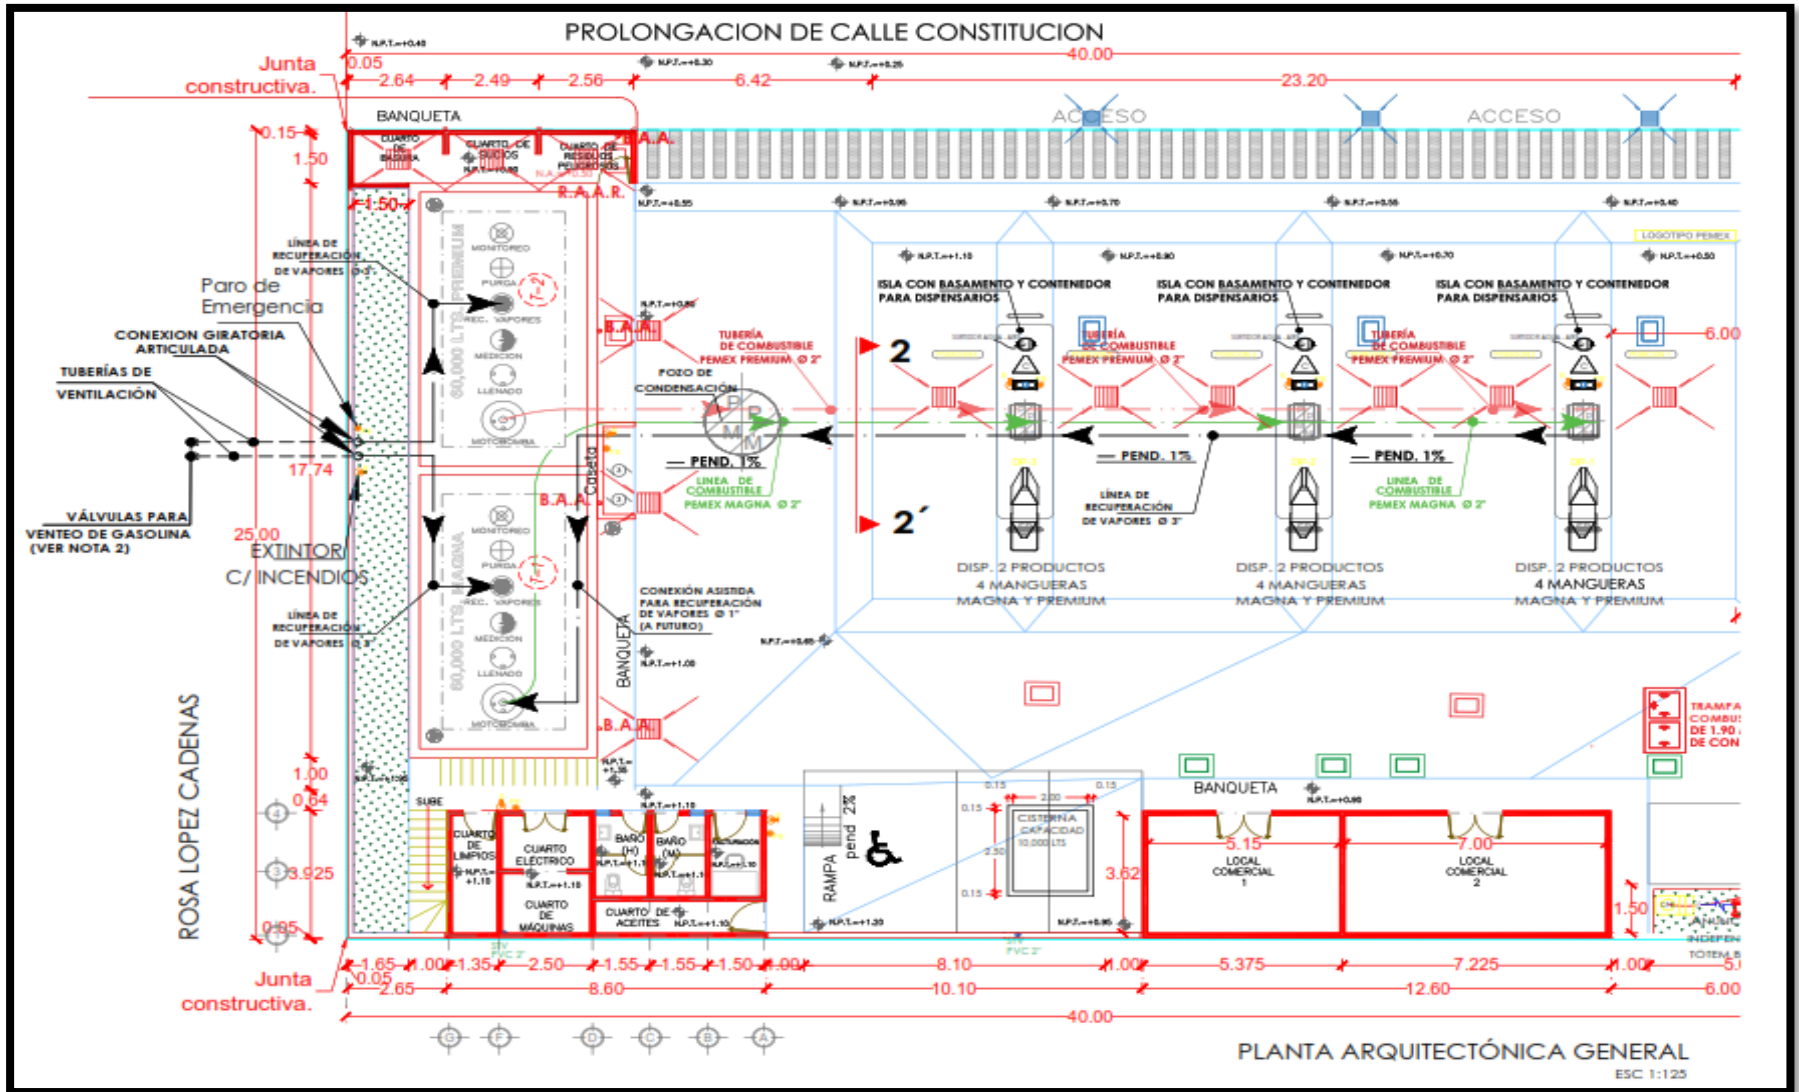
PROLONGACION DE CALLE CONSTITUCION

N.P.T.=+0.40
Junta constructiva.
0.05
40.00
2.64
2.49
2.56
6.42
23.20
N.P.T.=+0.30
N.P.T.=+0.25
BANQUETA
ACCESO
ACCESO
0.15
1.50
CUARTO DE BASURA
CUARTO DE SUCIOS
CUARTO DE RESIDUOS PELIGROSOS
B.A.A.
R.A.A.R.
1.50
N.P.T.=+0.55
N.P.T.=+0.95
N.P.T.=+0.70
N.P.T.=+0.55
N.P.T.=+0.40
LOGOTIPO PEMEX
LÍNEA DE RECUPERACIÓN DE VAPORES Ø 3"
Paro de Emergencia
CONEXION GIRATORIA ARTICULADA
TUBERÍAS DE VENTILACIÓN
MONITOREO
PURGA
REC. VAPORES
MEDICIÓN
LLENADO
MOTOBOMBA
60,000 LTS. PREMIUM
N.P.T.=+1.10
N.P.T.=+0.90
N.P.T.=+0.70
N.P.T.=+0.50
ISLA CON BASAMENTO Y CONTENEDOR PARA DISPENSARIOS
ISLA CON BASAMENTO Y CONTENEDOR PARA DISPENSARIOS
ISLA CON BASAMENTO Y CONTENEDOR PARA DISPENSARIOS
B.A.A.
TUBERÍA DE COMBUSTIBLE PEMEX PREMIUM Ø 2"
TUBERÍA DE COMBUSTIBLE PEMEX PREMIUM Ø 2"
TUBERÍA DE COMBUSTIBLE PEMEX PREMIUM Ø 2"
6.00
2
POZO DE CONDENSACIÓN
PEND. 1%
PEND. 1%
PEND. 1%
17.74
LINEA DE COMBUSTIBLE PEMEX MAGNA Ø 2"
LINEA DE COMBUSTIBLE PEMEX MAGNA Ø 2"
LÍNEA DE RECUPERACIÓN DE VAPORES Ø 3"
Caseta
B.A.A.
2´
VÁLVULAS PARA VENTEO DE GASOLINA (VER NOTA 2)
25.00
EXTINTOR C/ INCENDIOS
60,000 LTS. MAGNA
DISP. 2 PRODUCTOS 4 MANGUERAS MAGNA Y PREMIUM
DISP. 2 PRODUCTOS 4 MANGUERAS MAGNA Y PREMIUM
DISP. 2 PRODUCTOS 4 MANGUERAS MAGNA Y PREMIUM
CONEXIÓN ASISTIDA PARA RECUPERACIÓN DE VAPORES Ø 1" (A FUTURO)
BANQUETA
N.P.T.=+0.65
N.P.T.=+1.00
ROSA LOPEZ CADENAS
TRAMPA COMBUS DE 1.90 DE CON
1.00
0.64
3.925
0.85
SUBE
CUARTO DE LIMPIOS
CUARTO ELÉCTRICO
BAÑO (H)
BAÑO (M)
CUARTO DE MÁQUINAS
CUARTO DE ACEITES
N.P.T.=+1.10
RAMPA pend 2%
CISTERNA CAPACIDAD 10,000 LTS
BANQUETA
N.P.T.=+0.90
5.15
7.00
LOCAL COMERCIAL 1
LOCAL COMERCIAL 2
3.62
1.50
N.P.T.=+1.20
N.P.T.=+0.95
Junta constructiva.
1.65
1.00
1.35
2.50
1.55
1.55
1.50
1.00
8.10
1.00
5.375
7.225
1.00
0.05
2.65
8.60
10.10
12.60
6.00
40.00
PLANTA ARQUITECTÓNICA GENERAL
ESC 1:125